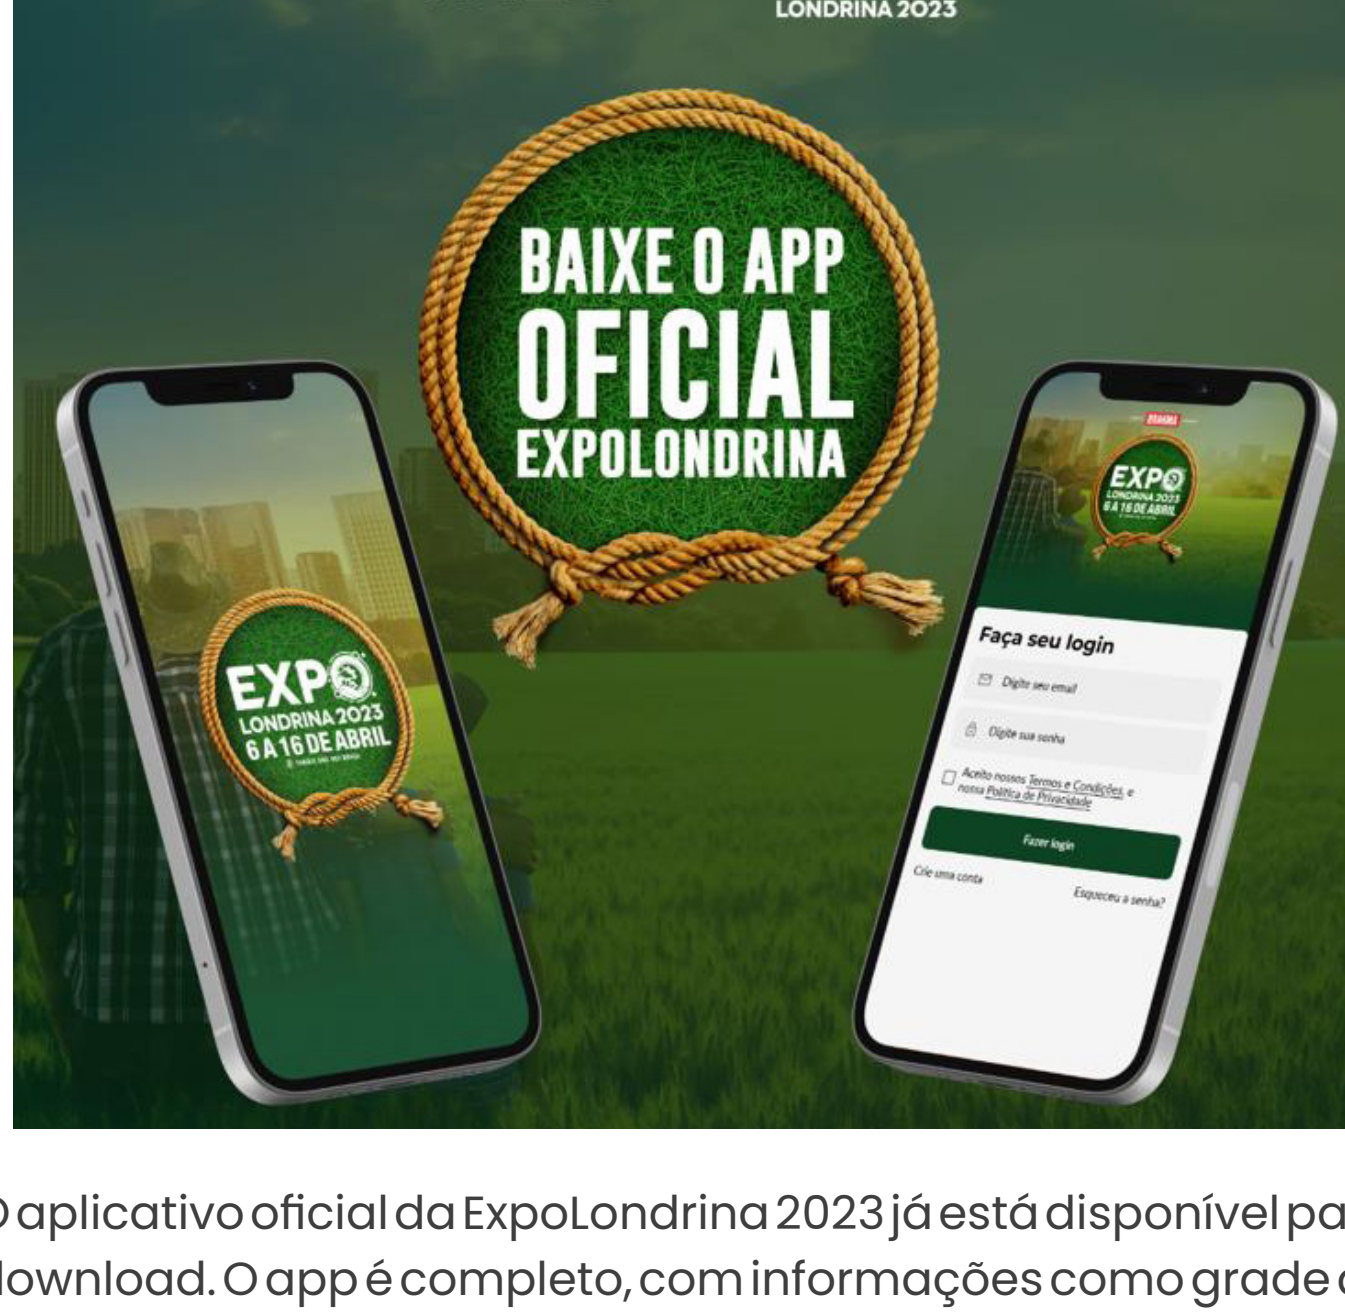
LONDRINA 2023

BAIXE O APP
OFICIAL
EXPOLONDRINA

EXPO
LONDRINA 2023
6 A 16 DE ABRIL

EXPO
LONDRINA 2023
6 A 16 DE ABRIL

Faça seu login

Digite seu email

Digite sua senha

Aceito nossos Termos e Condições, e nossa Política de Privacidade

Fazer login

Crie uma conta

Esqueceu a senha?

O aplicativo oficial da ExpoLondrina 2023 já está disponível pa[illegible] download. O app é completo, com informações como grade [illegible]